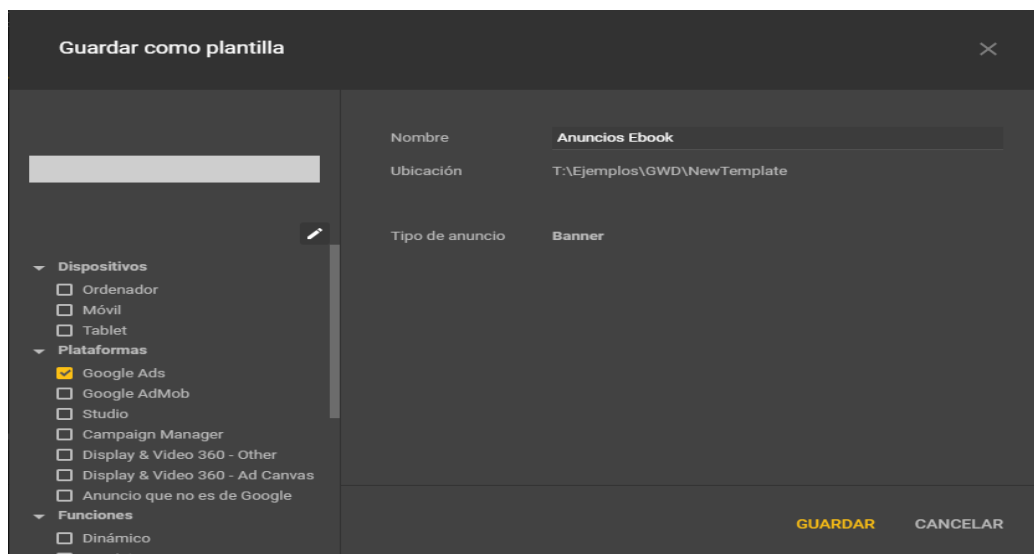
Guardar como plantilla

×

Dispositivos
Ordenador
Móvil
Tablet
Plataformas
Google Ads
Google AdMob
Studio
Campaign Manager
Display & Video 360 - Other
Display & Video 360 - Ad Canvas
Anuncio que no es de Google
Funciones
Dinámico

Nombre Anuncios Ebook
Ubicación T:\Ejemplos\GWD\NewTemplate

Tipo de anuncio Banner

GUARDAR CANCELAR